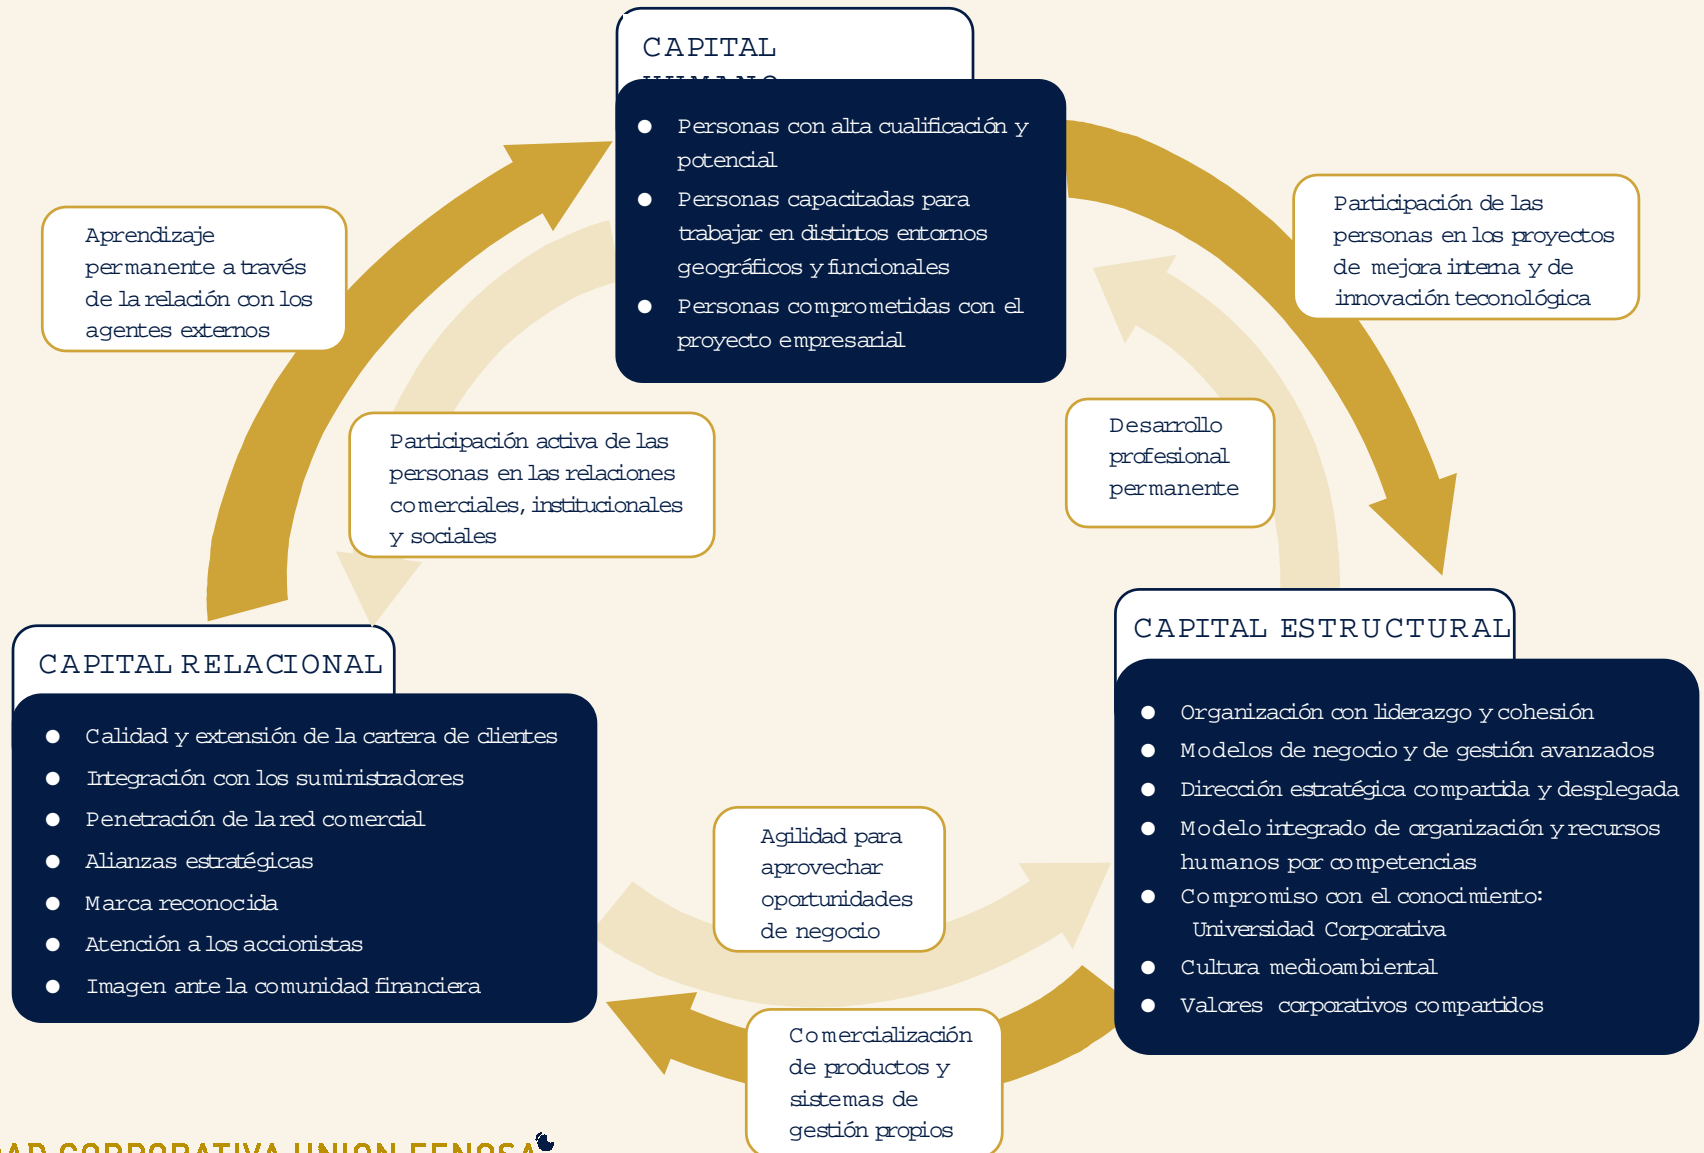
CAPITAL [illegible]

Personas con alta cualificación y potencial

Personas capacitadas para trabajar en distintos entornos geográficos y funcionales

Personas comprometidas con el proyecto empresarial

Aprendizaje permanente a través de la relación con los agentes externos

Participación de las personas en los proyectos de mejora interna y de innovación teconológica

Participación activa de las personas en las relaciones comerciales, institucionales y sociales

Desarrollo profesional permanente

CAPITAL RELACIONAL

Calidad y extensión de la cartera de clientes

Integración con los suministradores

Penetración de la red comercial

Alianzas estratégicas

Marca reconocida

Atención a los accionistas

Imagen ante la comunidad financiera

CAPITAL ESTRUCTURAL

Organización con liderazgo y cohesión

Modelos de negocio y de gestión avanzados

Dirección estratégica compartida y desplegada

Modelo integrado de organización y recursos humanos por competencias

Compromiso con el conocimiento: Universidad Corporativa

Cultura medioambiental

Valores corporativos compartidos

Agilidad para aprovechar oportunidades de negocio

Comercialización de productos y sistemas de gestión propios

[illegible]AD CORPORATIVA UNION FENOSA